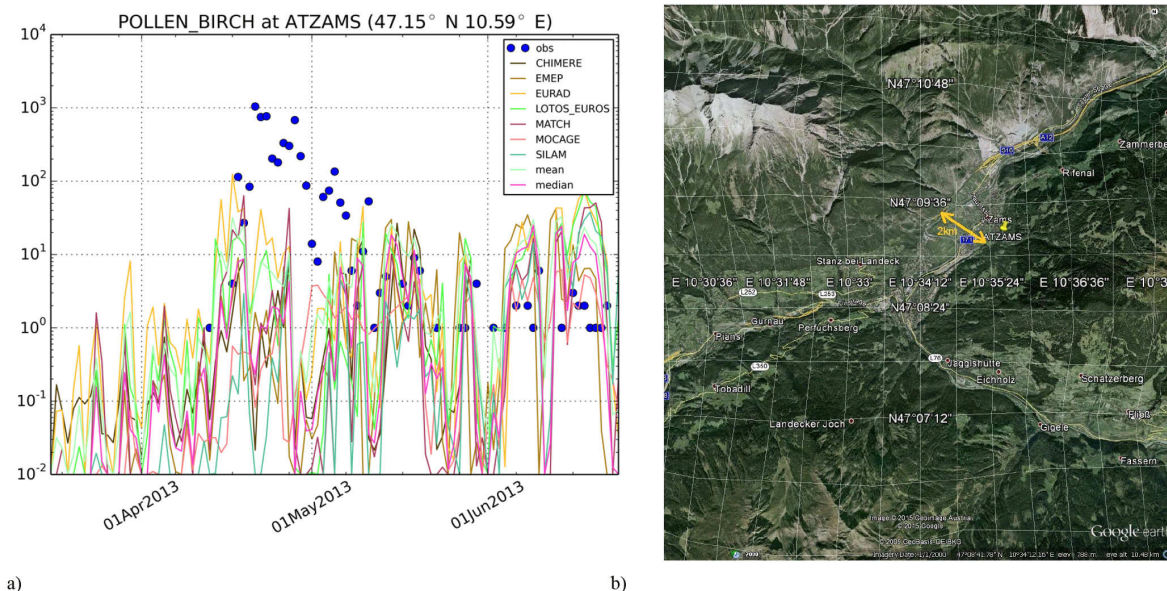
POLLEN_BIRCH at ATZAMS (47.15° N 10.59° E)

$10^4$
$10^3$
$10^2$
$10^1$
$10^0$
$10^{-1}$
$10^{-2}$

obs
CHIMERE
EMEP
EURAD
LOTOS_EUROS
MATCH
MOCAGE
SILAM
mean
median

01Apr2013
01May2013
01Jun2013

a)

N47°10'48"
A12
Zammerbe
Rfenal
N47°09'36"
2km
Zams
ATZAMS
Stanz bei Landeck
E 10°30'36" E 10°31'48" E 10°33' E 10°34'12" E 10°35'24" E 10°36'36" E 10°3
N47°08'24"
L353
Gurnau
Perfuchsberg
Piansi
L76
Jaggishutte
Eichholz
L360
Tobadill
Schatzerberg
N47°07'12"
Landecker Joch
Gigele
Fassern
Image © 2015 GeoImage Austria
© 2015 Google
© 2009 GeoBasis-DE/BKG
Google earth
Imagery Date: 1/1/2000 47°08'41.78" N 10°34'12.16" E elev 788 m eye alt 10.48 km

b)